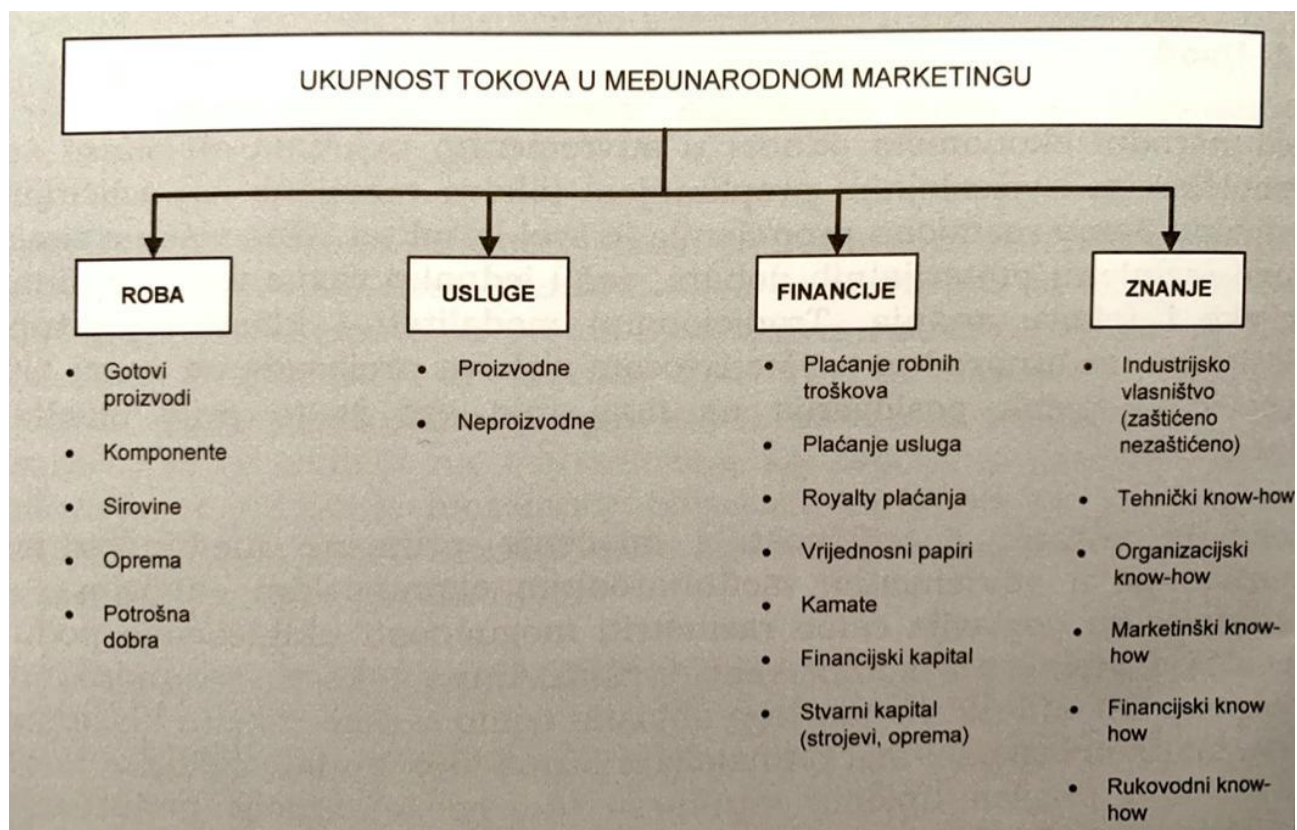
UKUPNOST TOKOVA U MEĐUNARODNOM MARKETINGU

ROBA

- Gotovi proizvodi
- Komponente
- Sirovine
- Oprema
- Potrošna dobra

USLUGE

- Proizvodne
- Neproizvodne

FINANCIJE

- Plaćanje robnih troškova
- Plaćanje usluga
- Royalty plaćanja
- Vrijednosni papiri
- Kamate
- Financijski kapital
- Stvarni kapital (strojevi, oprema)

ZNANJE

- Industrijsko vlasništvo (zaštićeno nezaštićeno)
- Tehnički know-how
- Organizacijski know-how
- Marketinški know-how
- Financijski know how
- Rukovodni know-how